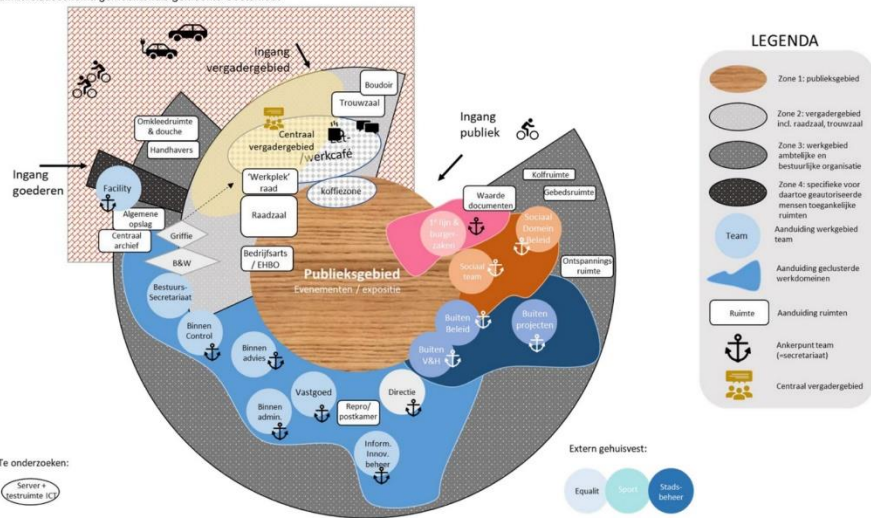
Ingang vergadergebied

Boudoir

Trouwzaal

Omkleedruimte & douche

Handhavers

Centraal vergadergebied /werkcafé

Ingang publiek

Ingang goederen

Facility

Algemene opslag

Centraal archief

Griffie

B&W

'Werkplek' raad

Koffiezone

Raadzaal

Bedrijfsarts / EHBO

Waarde documenten

Kolfruimte

Gebedsruimte

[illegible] & Burgerzaken

Sociaal Domein Beleid

Sociaal team

Ontspannings ruimte

Publieksgebied

Evenementen / expositie

Bestuurs-Secretariaat

Binnen Control

Binnen advies

Vastgoed

Binnen admin.

Repro/ postkamer

Directie

Inform. Innov. beheer

Buiten Beleid

Buiten projecten

Buiten V&H

Te onderzoeken:

Server + testruimte ICT

Extern gehuisvest:

Equalit

Sport

Stads-beheer

LEGENDA

Zone 1: publieksgebied

Zone 2: vergadergebied incl. raadzaal, trouwzaal

Zone 3: werkgebied ambtelijke en bestuurlijke organisatie

Zone 4: specifieke voor daartoe geautoriseerde mensen toegankelijke ruimten

Team

Aanduiding werkgebied team

Aanduiding geclusterde werkdomeinen

Ruimte

Aanduiding ruimten

Ankerpunt team (=secretariaat)

Centraal vergadergebied